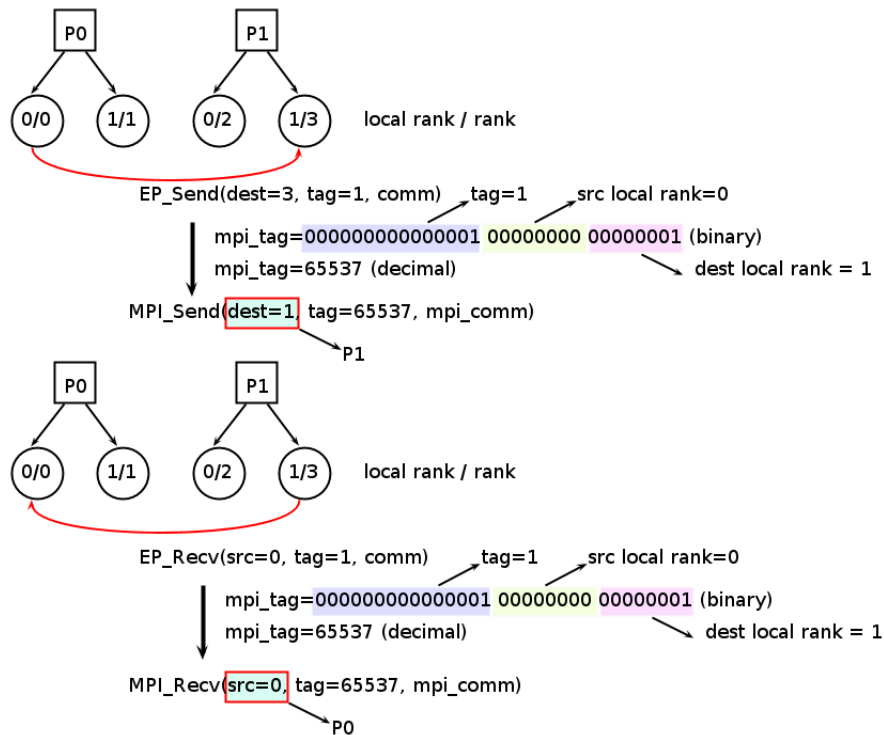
P0

P1

0/0

1/1

0/2

1/3

local rank / rank

EP_Send(dest=3, tag=1, comm)

tag=1

src local rank=0

mpi_tag=000000000000001 00000000 00000001 (binary)

mpi_tag=65537 (decimal)

dest local rank = 1

MPI_Send(dest=1, tag=65537, mpi_comm)

P1

P0

P1

0/0

1/1

0/2

1/3

local rank / rank

EP_Recv(src=0, tag=1, comm)

tag=1

src local rank=0

mpi_tag=000000000000001 00000000 00000001 (binary)

mpi_tag=65537 (decimal)

dest local rank = 1

MPI_Recv(src=0, tag=65537, mpi_comm)

P0